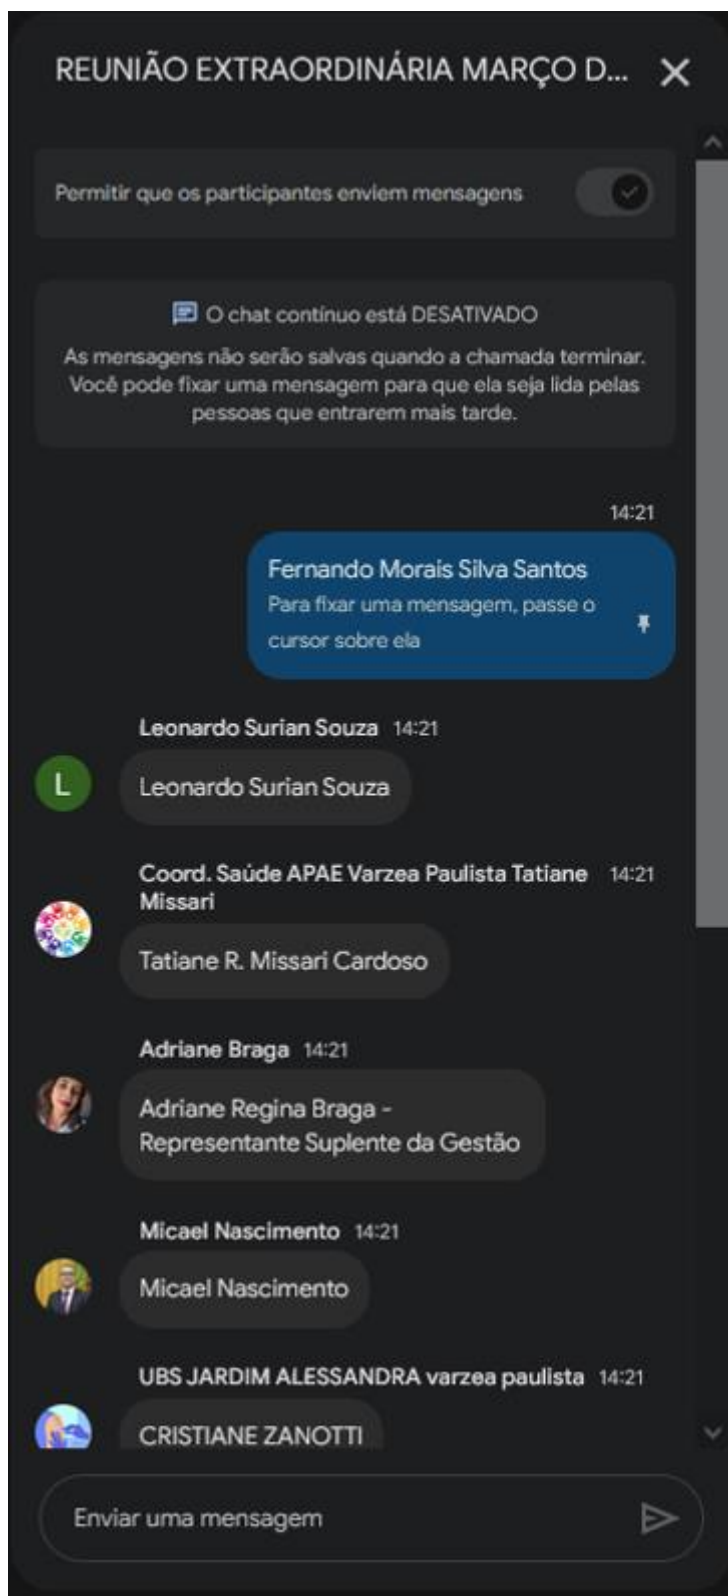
REUNIÃO EXTRAORDINÁRIA MARÇO D...

Permitir que os participantes enviem mensagens

O chat contínuo está DESATIVADO

As mensagens não serão salvas quando a chamada terminar. Você pode fixar uma mensagem para que ela seja lida pelas pessoas que entrarem mais tarde.

14:21

Fernando Morais Silva Santos

Para fixar uma mensagem, passe o cursor sobre ela

Leonardo Surian Souza 14:21

L

Leonardo Surian Souza

Coord. Saúde APAE Varzea Paulista Tatiane Missari 14:21

Tatiane R. Missari Cardoso

Adriane Braga 14:21

Adriane Regina Braga - Representante Suplente da Gestão

Micael Nascimento 14:21

Micael Nascimento

UBS JARDIM ALESSANDRA varzea paulista 14:21

CRISTIANE ZANOTTI

Enviar uma mensagem